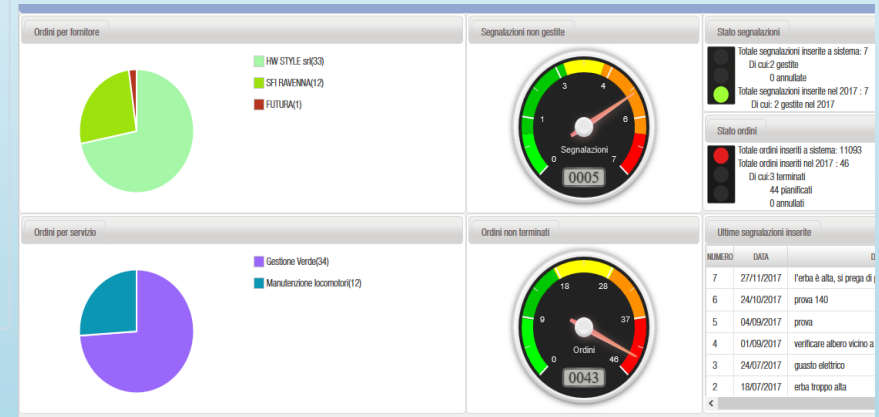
Ordini per fornitore

HW STYLE srl(33)
SFI RAVENNA(12)
FUTURA(1)

Segnalazioni non gestite

0
1
3
4
6
7
Segnalazioni
0005

Stato segnalazioni

Totale segnalazioni inserite a sistema: 7
Di cui:2 gestite
0 annullate
Totale segnalazioni inserite nel 2017 : 7
Di cui: 2 gestite nel 2017

Stato ordini

Totale ordini inseriti a sistema: 11093
Totale ordini inseriti nel 2017 : 46
Di cui:3 terminati
44 pianificati
0 annullati

Ordini per servizio

Gestione Verde(34)
Manutenzione locomotori(12)

Ordini non terminati

0
9
18
28
37
46
Ordini
0043

Ultime segnalazioni inserite

| NUMERO | DATA | D |
|---|---|---|
| 7 | 27/11/2017 | l'erba è alta, si prega di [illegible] |
| 6 | 24/10/2017 | prova 140 |
| 5 | 04/09/2017 | prova |
| 4 | 01/09/2017 | verificare albero vicino a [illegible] |
| 3 | 24/07/2017 | guasto elettrico |
| 2 | 18/07/2017 | erba troppo alta |